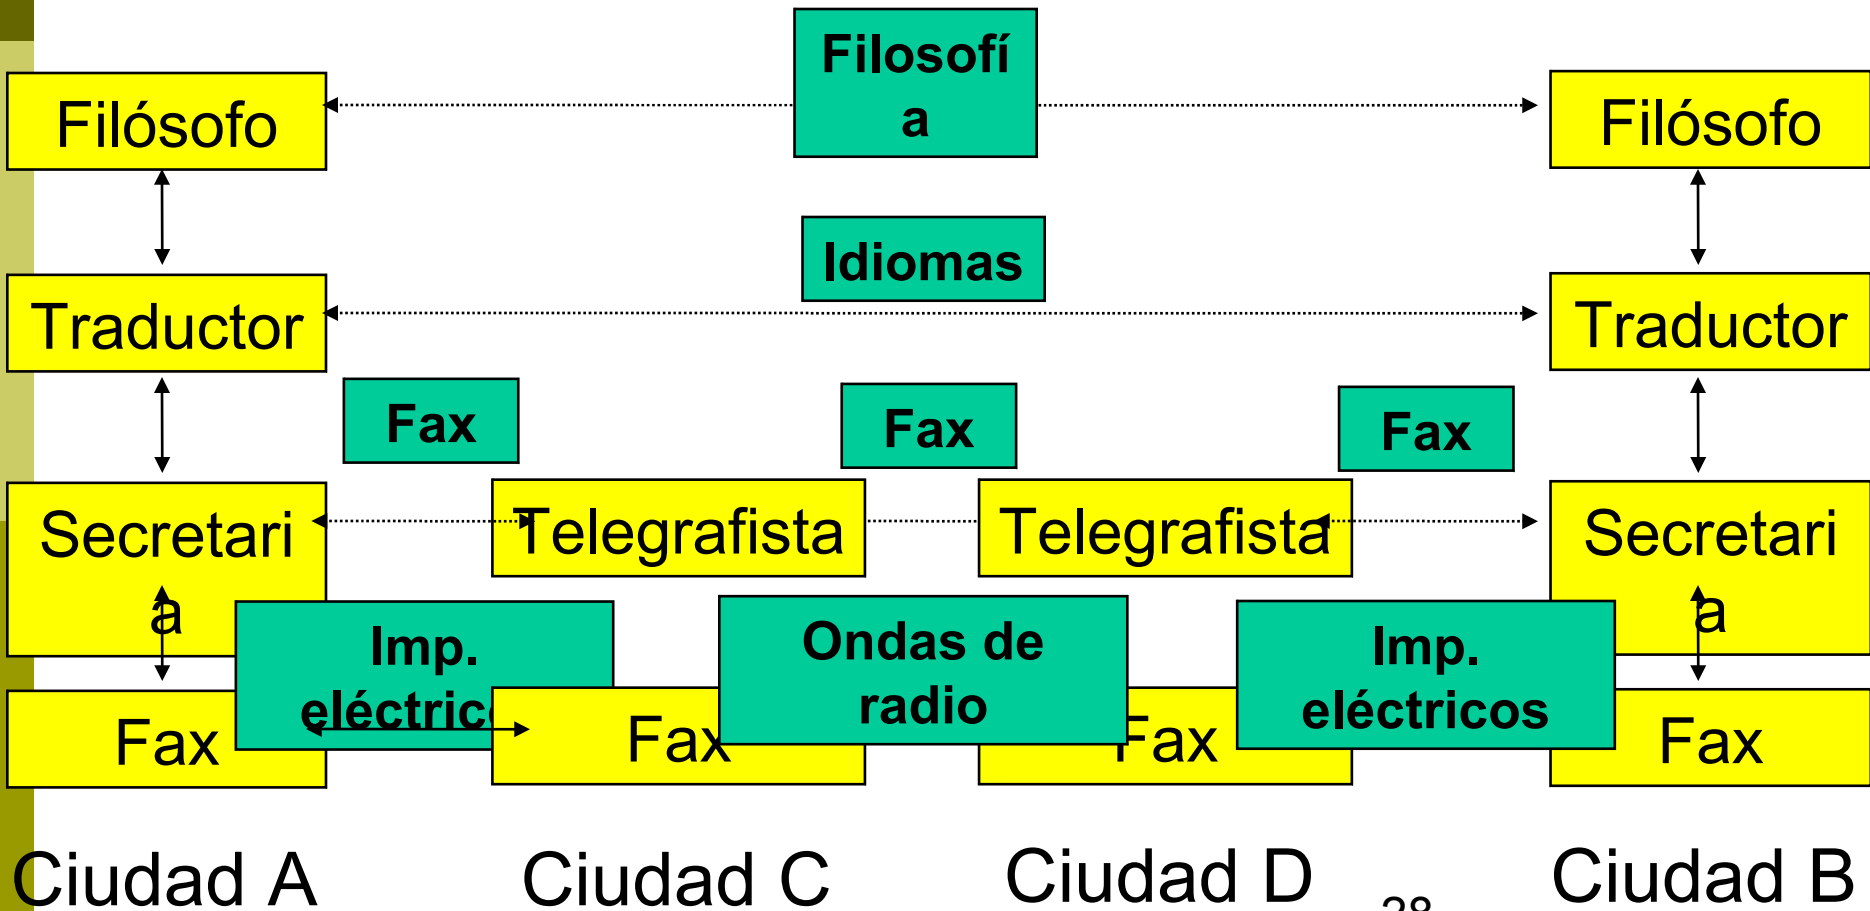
Filosofía

Filósofo

Filósofo

Idiomas

Traductor

Traductor

Fax

Fax

Fax

Secretaria

Telegrafista

Telegrafista

Secretaria

Imp. eléctric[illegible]

Ondas de radio

Imp. eléctricos

Fax

Fax

Fax

Fax

Ciudad A

Ciudad C

Ciudad D

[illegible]

Ciudad B